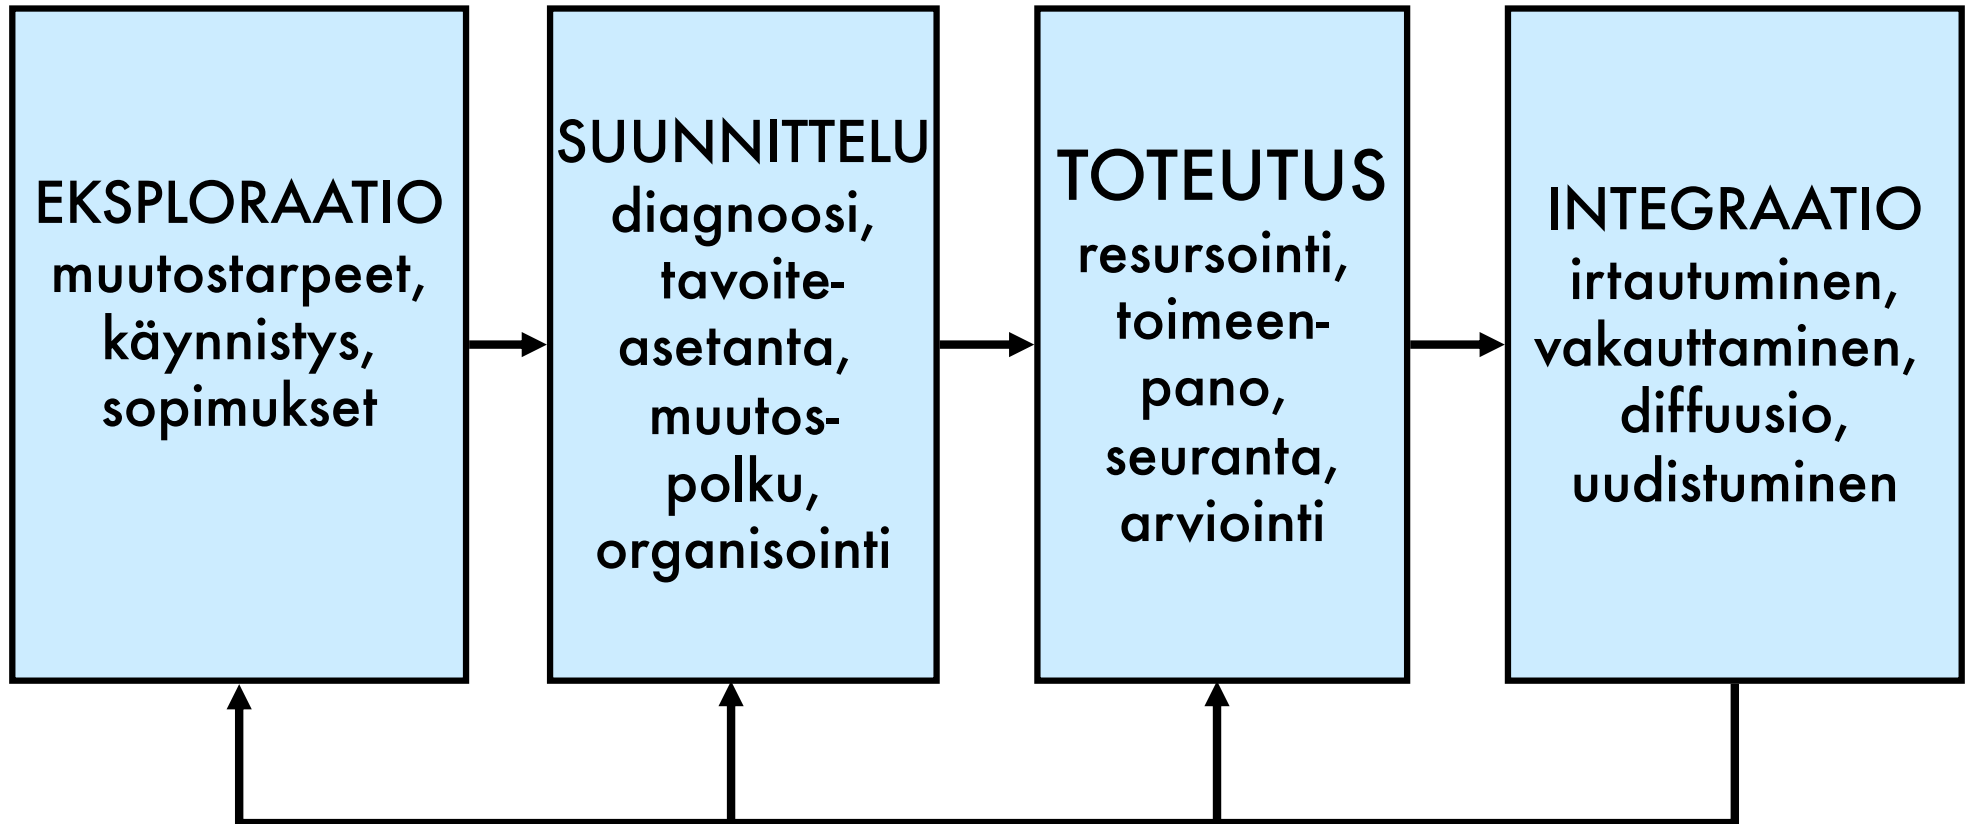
EKSPLORAATIO
muutostarpeet, käynnistys, sopimukset

SUUNNITTELU
diagnoosi, tavoiteasetanta, muutospolku, organisointi

TOTEUTUS
resursointi, toimeenpano, seuranta, arviointi

INTEGRAATIO
irtautuminen, vakauttaminen, diffuusio, uudistuminen